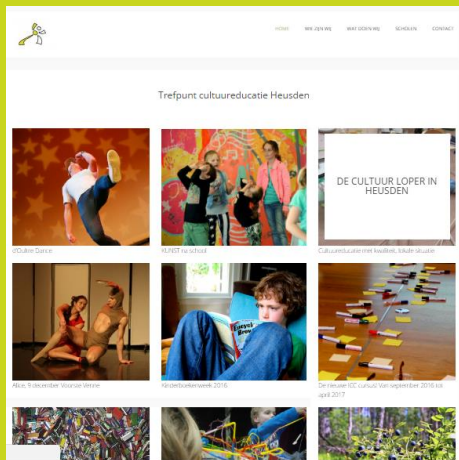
HOME WIE ZIJN WIJ WAT DOEN WIJ SCHOLEN CONTACT

Trefpunt cultuureducatie Heusden

DE CULTUUR LOPER IN HEUSDEN

UrDuBre Dance

KUNST na school

Cultuureducatie met kwaliteit, lokale situatie

Alive, 9 december Vouwse Venne

Kinderboekenweek 2016

De Heusense ICC cursus: Van september 2016 tot april 2017